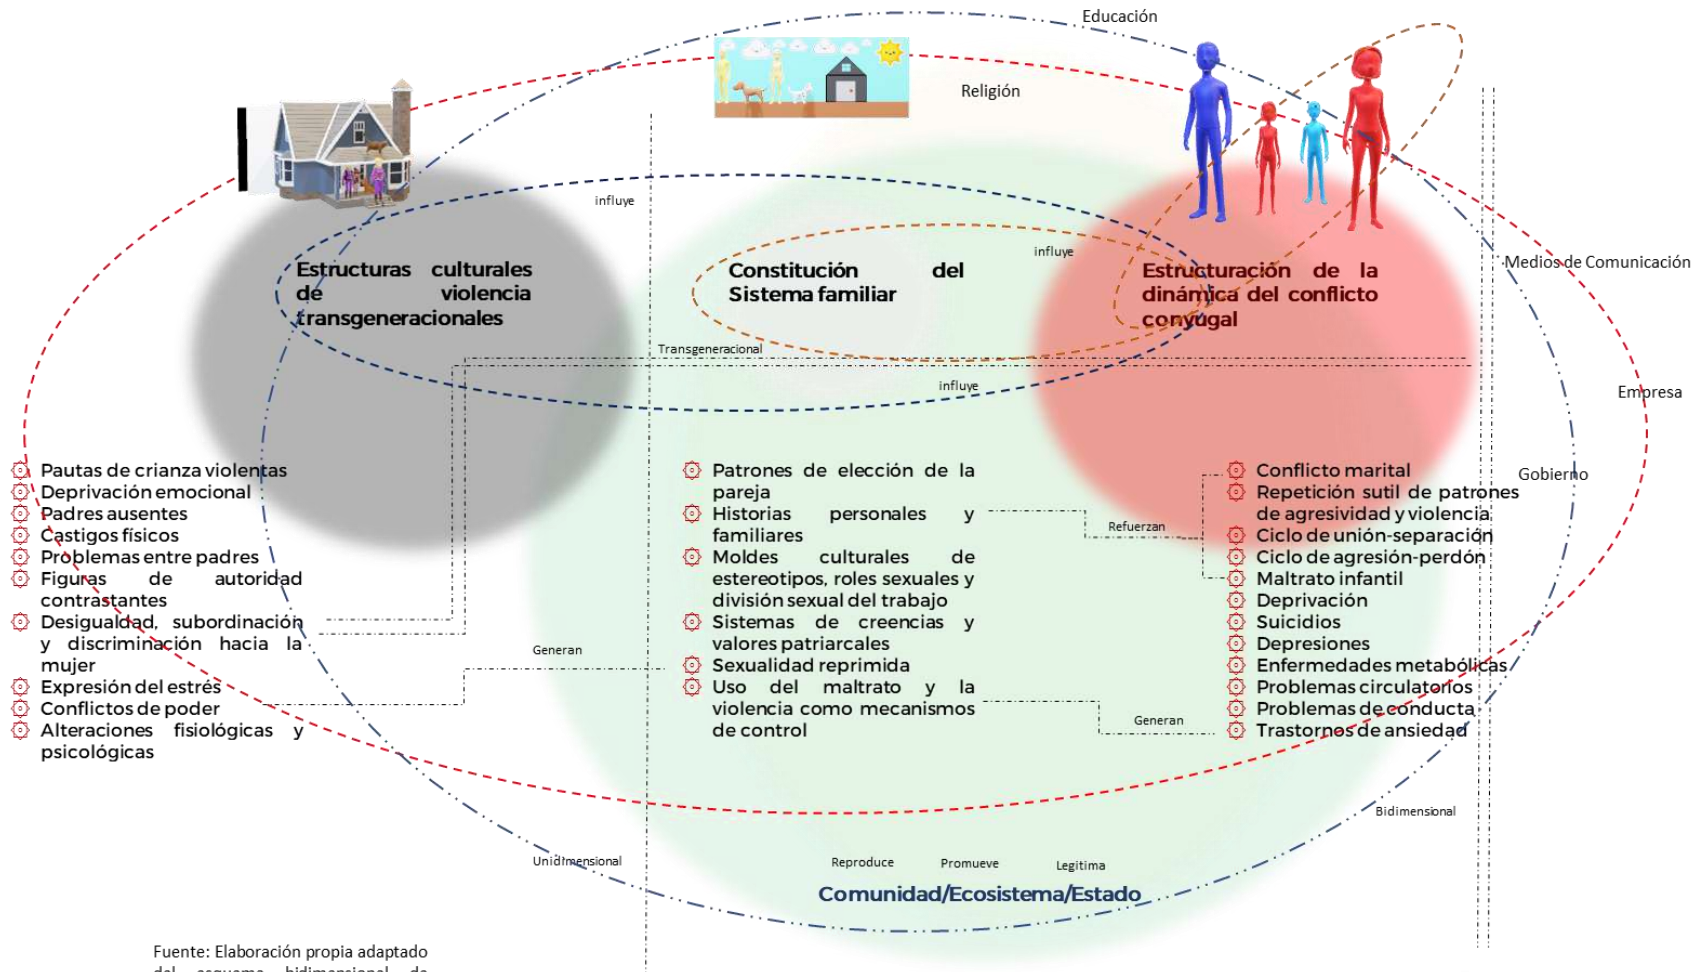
Educación

Religión

influye

influye

Estructuras culturales de violencia transgeneracionales

Constitución del Sistema familiar

Estructuración de la dinámica del conflicto conyugal

Medios de Comunicación

Transgeneracional

influye

Empresa

Gobierno

Pautas de crianza violentas
Deprivación emocional
Padres ausentes
Castigos físicos
Problemas entre padres
Figuras de autoridad contrastantes
Desigualdad, subordinación y discriminación hacia la mujer
Expresión del estrés
Conflictos de poder
Alteraciones fisiológicas y psicológicas

Generan

Patrones de elección de la pareja
Historias personales y familiares
Moldes culturales de estereotipos, roles sexuales y división sexual del trabajo
Sistemas de creencias y valores patriarcales
Sexualidad reprimida
Uso del maltrato y la violencia como mecanismos de control

Refuerzan

Generan

Conflicto marital
Repetición sutil de patrones de agresividad y violencia
Ciclo de unión-separación
Ciclo de agresión-perdón
Maltrato infantil
Deprivación
Suicidios
Depresiones
Enfermedades metabólicas
Problemas circulatorios
Problemas de conducta
Trastornos de ansiedad

Bidimensional

Unidimensional

Reproduce Promueve Legitima

Comunidad/Ecosistema/Estado

Fuente: Elaboración propia adaptado del esquema bidimensional de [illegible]